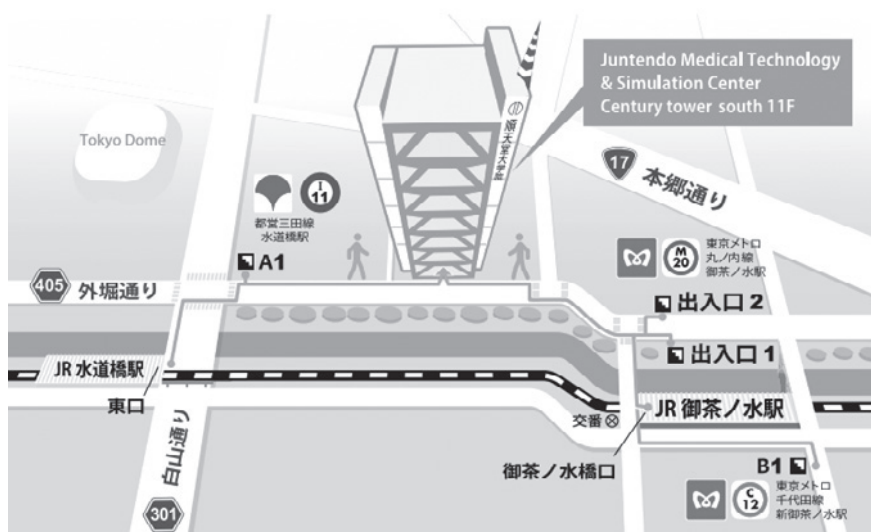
Juntendo Medical Technology & Simulation Center Century tower south 11F

Tokyo Dome

順天堂大学

17 本郷通り

I 11

都営三田線
水道橋駅

A1

M 20

東京メトロ
丸ノ内線
御茶ノ水駅

405 外堀通り

出入口 2

出入口 1

JR 水道橋駅

東口

白山通り

交番

JR 御茶ノ水駅

御茶ノ水橋口

B1

C 12

東京メトロ
千代田線
新御茶ノ水駅

301